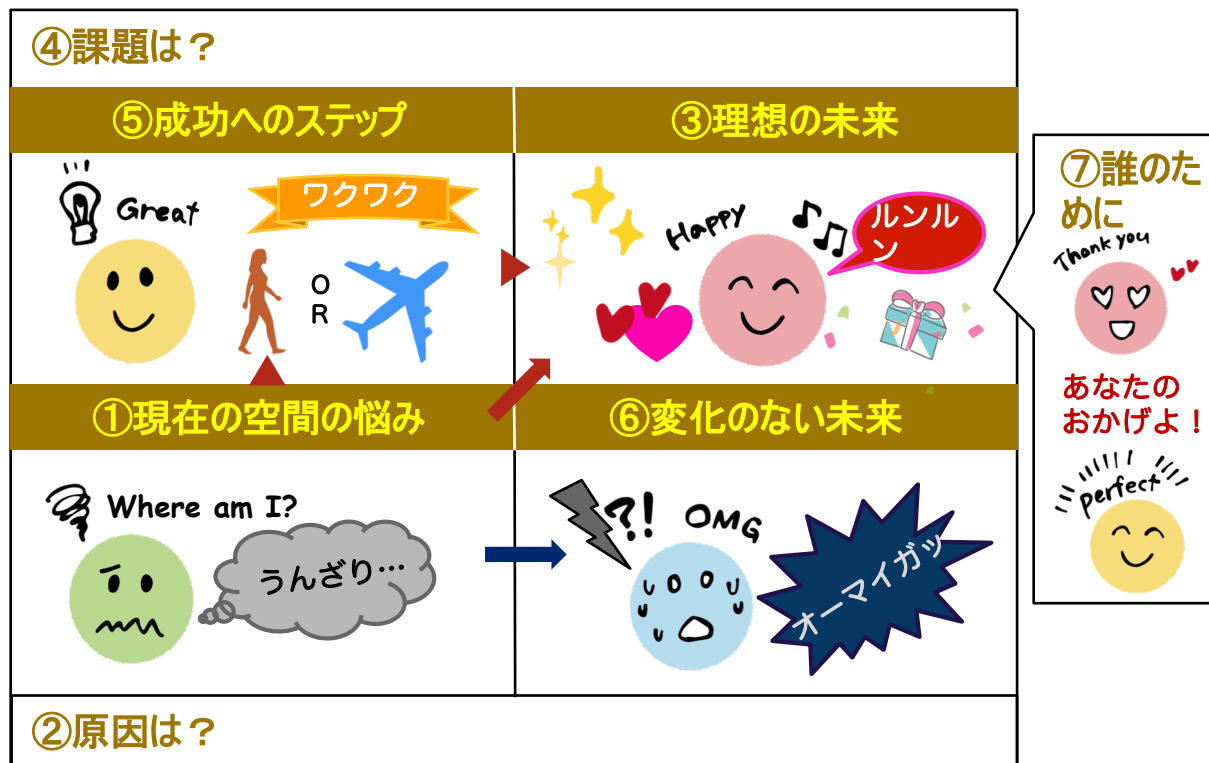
④課題は？

⑤成功へのステップ

Great

ワクワク

O
R

③理想の未来

Happy

ルンルン

⑦誰のために

Thank you

あなたのおかげよ！

perfect

①現在の空間の悩み

Where am I?

うんざり…

⑥変化のない未来

?!

OMG

オーマイガッ

②原因は？